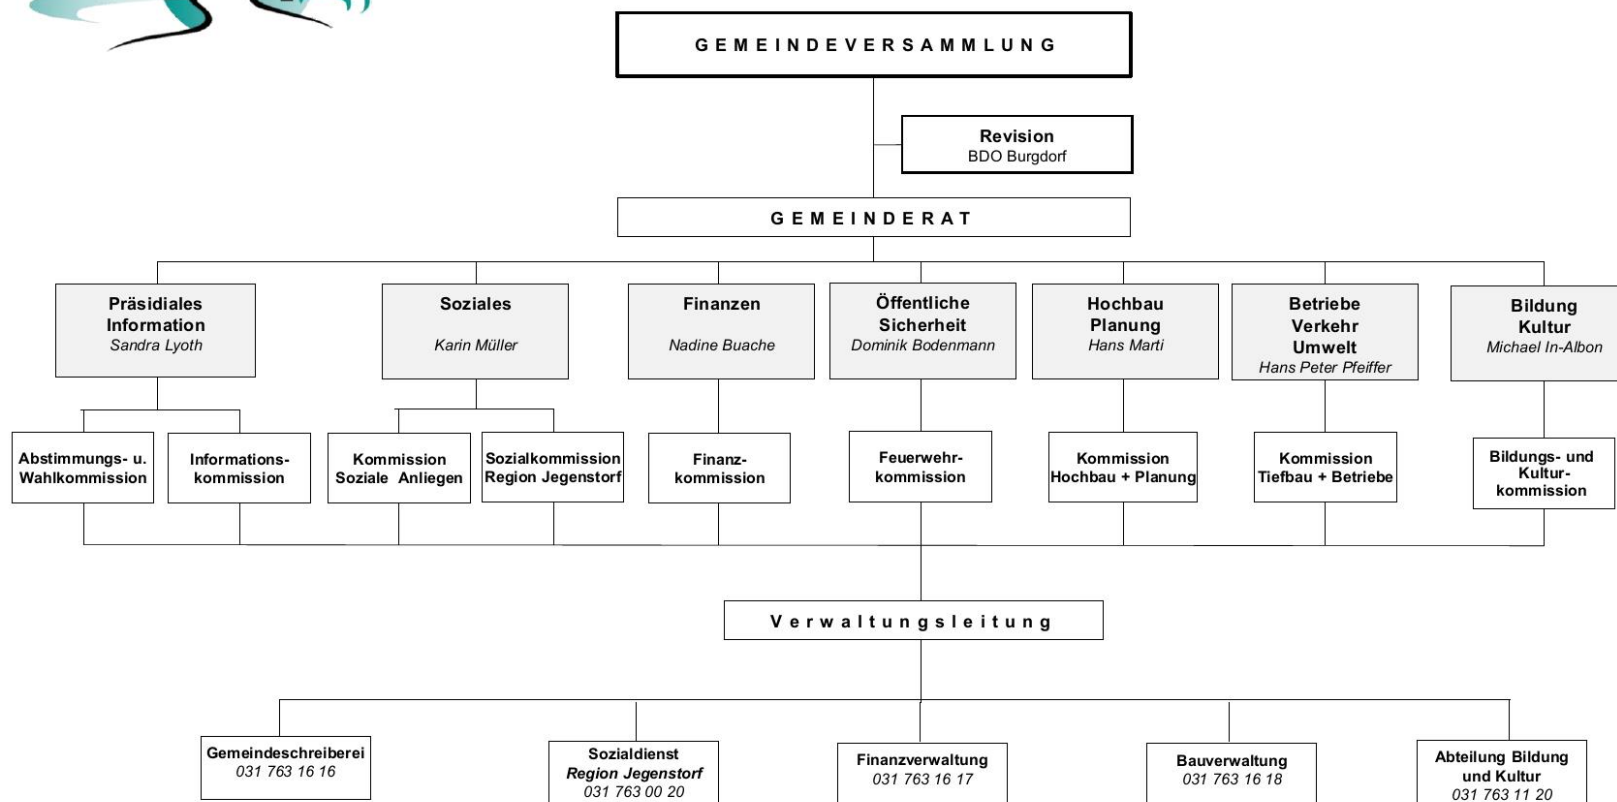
GEMEINDEVERSAMMLUNG

Revision
BDO Burgdorf

GEMEINDERAT

Präsidiales
Information
Sandra Lyoth

Soziales
Karin Müller

Finanzen
Nadine Buache

Öffentliche
Sicherheit
Dominik Bodenmann

Hochbau
Planung
Hans Marti

Betriebe
Verkehr
Umwelt
Hans Peter Pfeiffer

Bildung
Kultur
Michael In-Albon

Abstimmungs- u. Wahlkommission

Informationskommission

Kommission Soziale Anliegen

Sozialkommission Region Jegenstorf

Finanzkommission

Feuerwehrkommission

Kommission Hochbau + Planung

Kommission Tiefbau + Betriebe

Bildungs- und Kulturkommission

Verwaltungsleitung

Gemeindeschreiberei
031 763 16 16

Sozialdienst
Region Jegenstorf
031 763 00 20

Finanzverwaltung
031 763 16 17

Bauverwaltung
031 763 16 18

Abteilung Bildung und Kultur
031 763 11 20